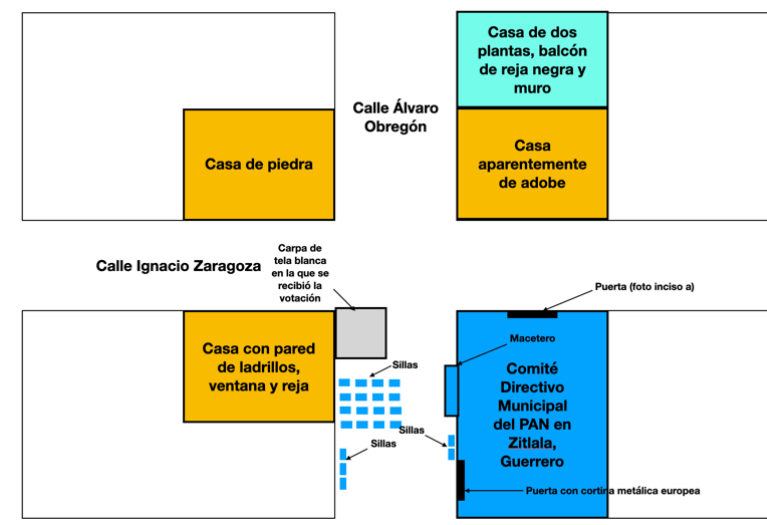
Casa de dos plantas, balcón de reja negra y muro

Calle Álvaro Obregón

Casa de piedra

Casa aparentemente de adobe

Calle Ignacio Zaragoza

Carpa de tela blanca en la que se recibió la votación

Puerta (foto inciso a)

Macetero

Casa con pared de ladrillos, ventana y reja

Sillas

Comité Directivo Municipal del PAN en Zitlala, Guerrero

Sillas

Sillas

Puerta con cortina metálica europea